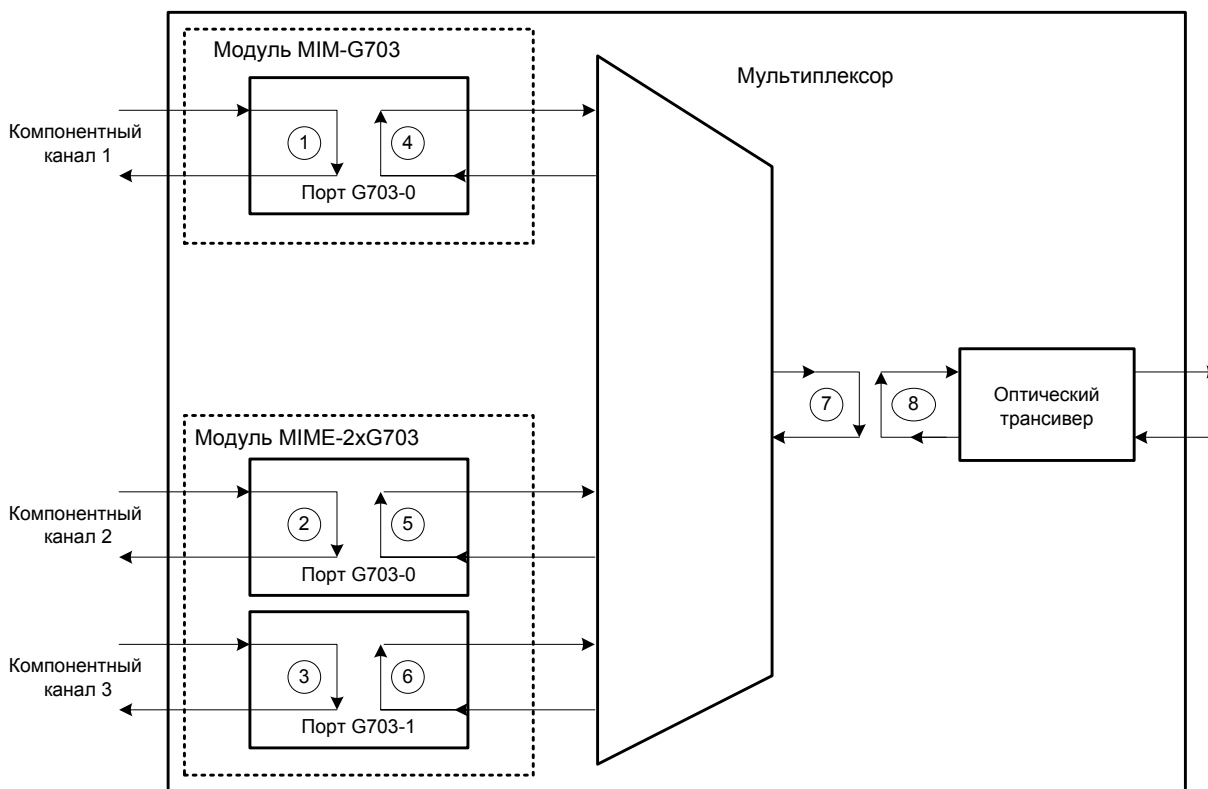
Модуль MIM-G703

Мультиплексор

Компонентный канал 1

1

4

Порт G703-0

7

8

Оптический трансивер

Модуль MIME-2xG703

Компонентный канал 2

2

5

Порт G703-0

Компонентный канал 3

3

6

Порт G703-1